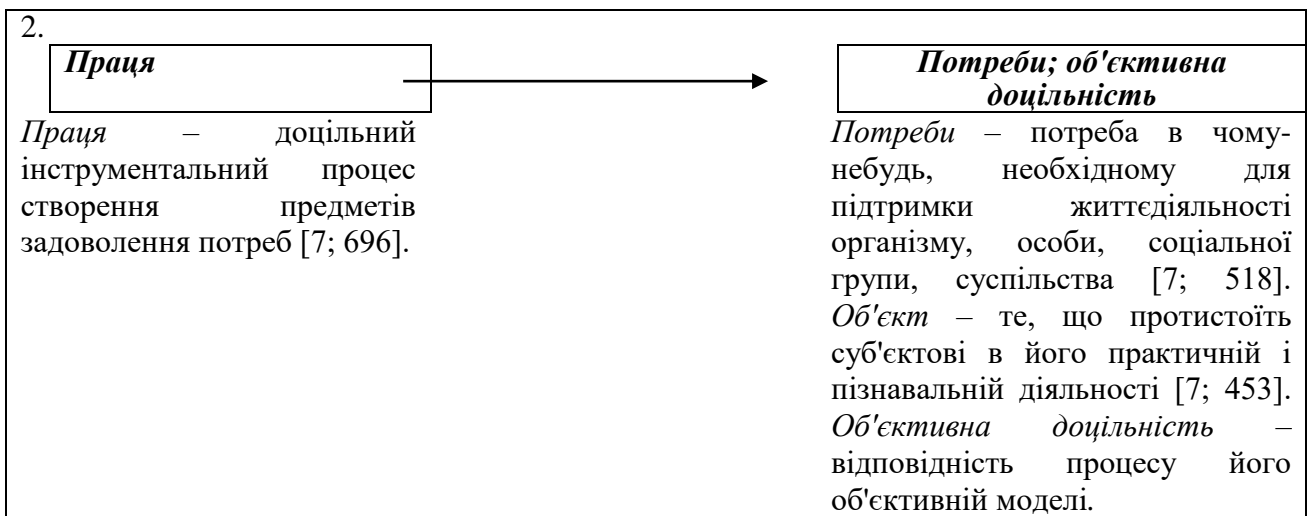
2.

**Праця**

*Праця* – доцільний інструментальний процес створення предметів задоволення потреб [7; 696].

**Потреби; об'єктивна доцільність**

*Потреби* – потреба в чому-небудь, необхідному для підтримки життєдіяльності організму, особи, соціальної групи, суспільства [7; 518]. *Об'єкт* – те, що протистоїть суб'єктові в його практичній і пізнавальній діяльності [7; 453]. *Об'єктивна доцільність* – відповідність процесу його об'єктивній моделі.